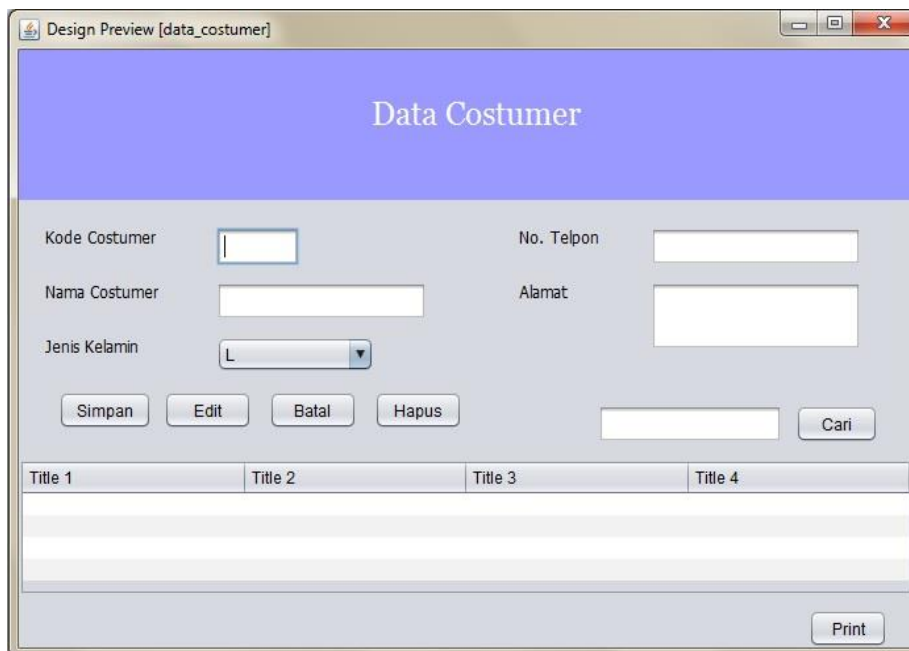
Design Preview [data_costumer]

Data Costumer

Kode Costumer

No. Telpon

Nama Costumer

Alamat

Jenis Kelamin

L

Simpan

Edit

Batal

Hapus

Cari

| Title 1 | Title 2 | Title 3 | Title 4 |
|---|---|---|---|
| | | | |

Print